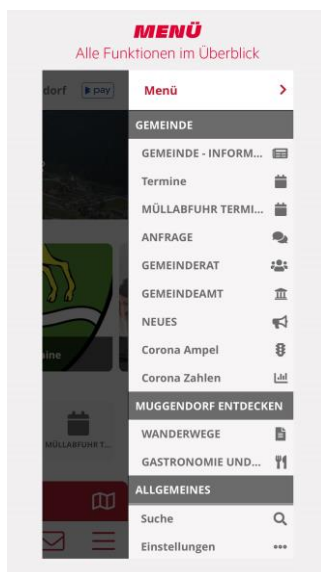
MENÜ
Alle Funktionen im Überblick

dorf pay

eine

MÜLLABFUHR T...

Menü >

GEMEINDE
GEMEINDE - INFORM...
Termine
MÜLLABFUHR TERMI...
ANFRAGE
GEMEINDERAT
GEMEINDEAMT
NEUES
Corona Ampel
Corona Zahlen

MUGGENDORF ENTDECKEN
WANDERWEGE
GASTRONOMIE UND...

ALLGEMEINES
Suche
Einstellungen